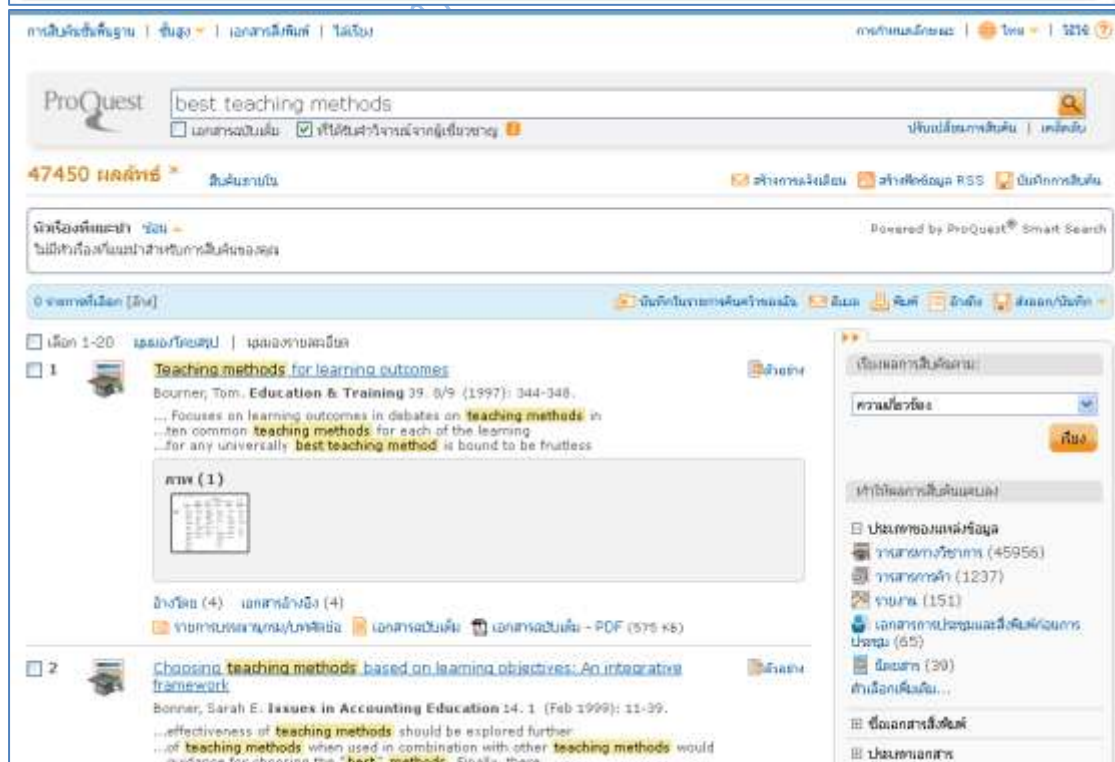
การสืบค้นขั้นพื้นฐาน | ขั้นสูง | เอกสารสิ่งพิมพ์ | ไม่เรียง

การกำหนดลักษณะ | ไทย | วิธีใช้

ProQuest best teaching methods

☐ เอกสารฉบับเต็ม ☑ ที่ได้รับการวิจารณ์จากผู้เชี่ยวชาญ

ปรับเปลี่ยนการสืบค้น | เคล็ดลับ

47450 ผลลัพธ์ *

สืบค้นภายใน

สร้างการแจ้งเตือน สร้างฟีดข้อมูล RSS บันทึกการสืบค้น

หัวเรื่องที่แนะนำ ซ่อน

ไม่มีหัวเรื่องที่แนะนำสำหรับการสืบค้นของคุณ

Powered by ProQuest® Smart Search

0 รายการที่เลือก [ล้าง]

บันทึกในรายการค้นคว้าของฉัน อีเมล พิมพ์ อ้างอิง ส่งออก/บันทึก

☐ เลือก 1-20 แสดง/โดยสรุป | แสดงรายละเอียด

☐ 1 Teaching methods for learning outcomes

Bourner, Tom. Education & Training 39. 8/9 (1997): 344-348.

... Focuses on learning outcomes in debates on teaching methods in
...ten common teaching methods for each of the learning
...for any universally best teaching method is bound to be fruitless

ภาพ (1)

อ้างโดย (4) เอกสารอ้างอิง (4)

รายการบรรณานุกรม/บทคัดย่อ เอกสารฉบับเต็ม เอกสารฉบับเต็ม - PDF (575 KB)

ตัวอย่าง

☐ 2 Choosing teaching methods based on learning objectives: An integrative framework

Bonner, Sarah E. Issues in Accounting Education 14. 1 (Feb 1999): 11-39.

...effectiveness of teaching methods should be explored further
...of teaching methods when used in combination with other teaching methods would
...guidance for choosing the "best" methods. Finally, there

ตัวอย่าง

เรียงผลการสืบค้นตาม:

ความเกี่ยวข้อง

ค้นหา

ทำให้ผลการสืบค้นแคบลง

⊟ ประเภทของแหล่งข้อมูล

วารสารทางวิชาการ (45956)

วารสารการค้า (1237)

รายงาน (151)

เอกสารการประชุมและสิ่งพิมพ์ก่อนการประชุม (65)

นิตยสาร (39)

ตัวเลือกเพิ่มเติม...

⊞ ชื่อเอกสารสิ่งพิมพ์

⊞ ประเภทเอกสาร